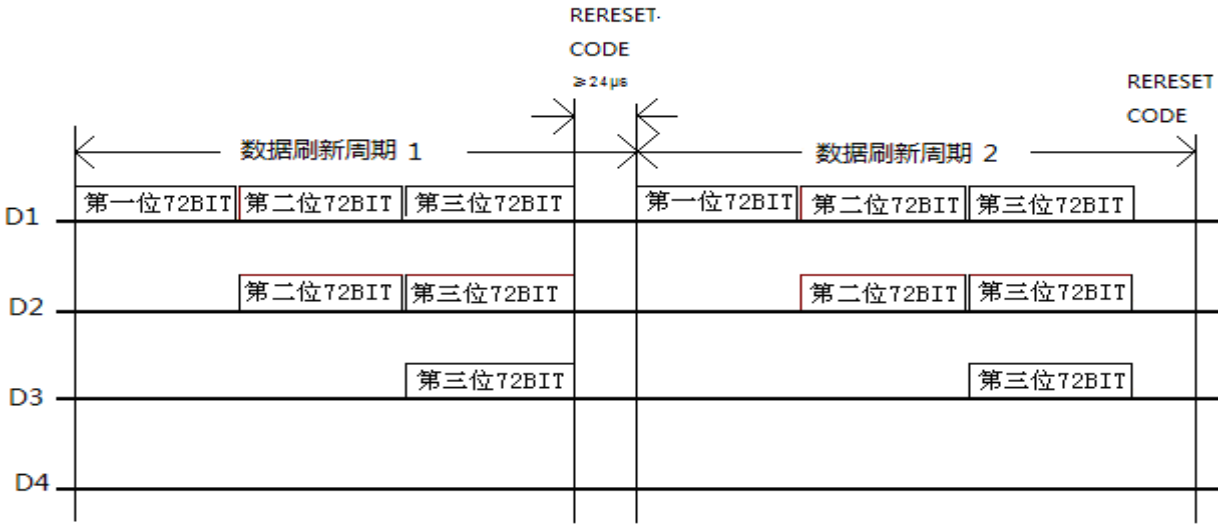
RERESET·
CODE
≥24μs

RERESET
CODE

数据刷新周期 1

数据刷新周期 2

D1 第一位72BIT 第二位72BIT 第三位72BIT 第一位72BIT 第二位72BIT 第三位72BIT

D2 第二位72BIT 第三位72BIT 第二位72BIT 第三位72BIT

D3 第三位72BIT 第三位72BIT

D4